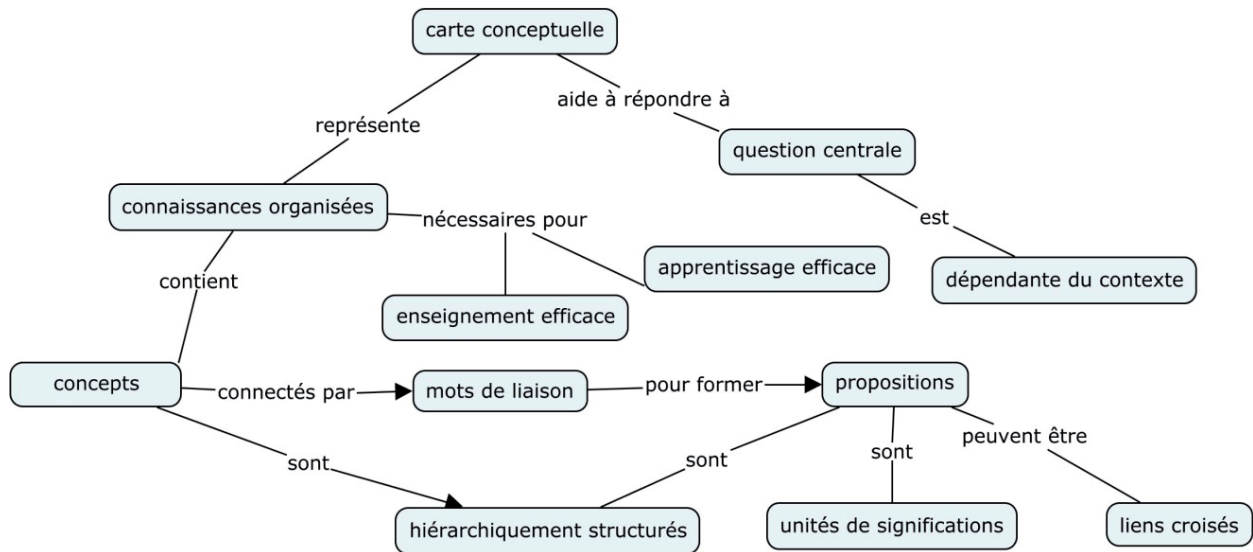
carte conceptuelle

représente

aide à répondre à

question centrale

connaissances organisées

nécessaires pour

est

apprentissage efficace

dépendante du contexte

contient

enseignement efficace

concepts

connectés par

mots de liaison

pour former

propositions

peuvent être

sont

sont

sont

hiérarchiquement structurés

unités de significations

liens croisés